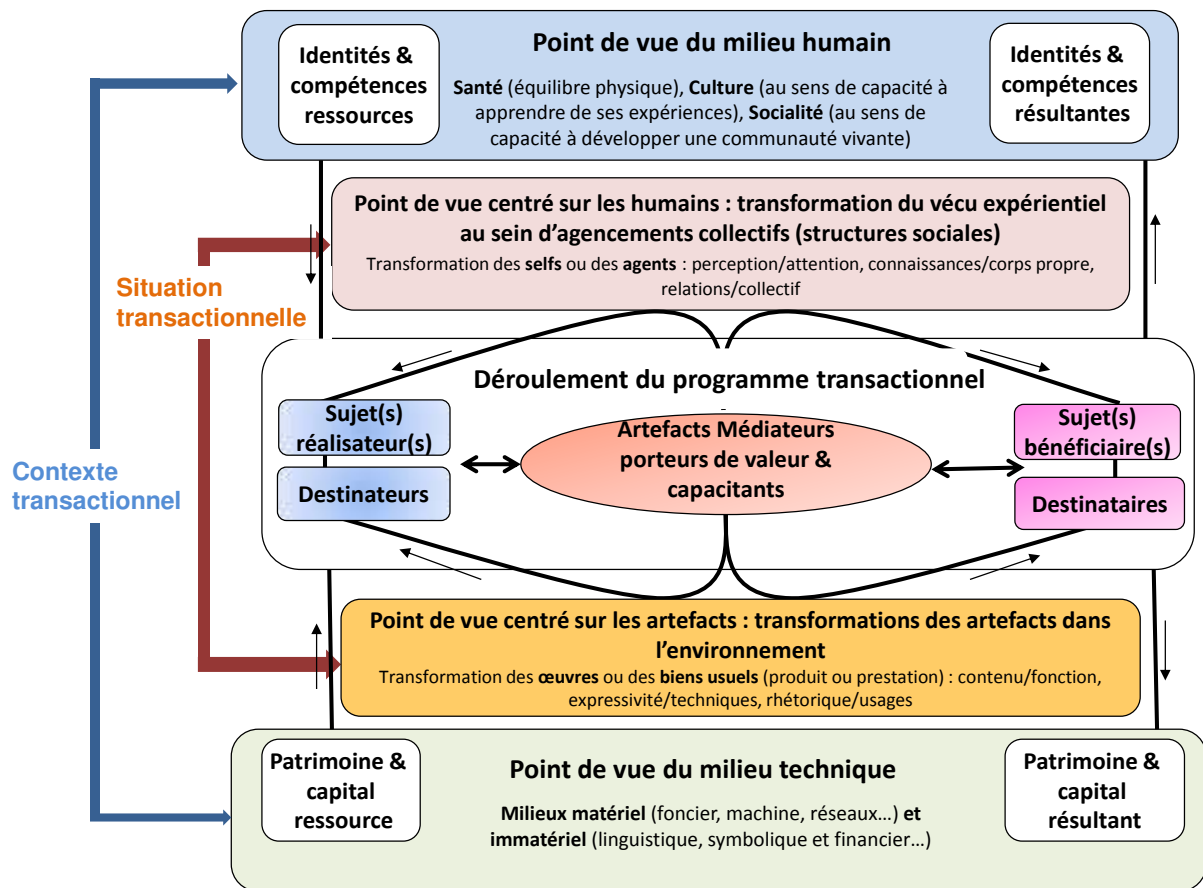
Identités & compétences ressources

Point de vue du milieu humain

Santé (équilibre physique), Culture (au sens de capacité à apprendre de ses expériences), Socialité (au sens de capacité à développer une communauté vivante)

Identités & compétences résultantes

Point de vue centré sur les humains : transformation du vécu expérientiel au sein d'agencements collectifs (structures sociales)

Transformation des selfs ou des agents : perception/attention, connaissances/corps propre, relations/collectif

Situation transactionnelle

Contexte transactionnel

Déroulement du programme transactionnel

Sujet(s) réalisateur(s)

Destinateurs

Artefacts Médiateurs porteurs de valeur & capacitants

Sujet(s) bénéficiaire(s)

Destinataires

Point de vue centré sur les artefacts : transformations des artefacts dans l'environnement

Transformation des œuvres ou des biens usuels (produit ou prestation) : contenu/fonction, expressivité/techniques, rhétorique/usages

Patrimoine & capital ressource

Point de vue du milieu technique

Milieux matériel (foncier, machine, réseaux…) et immatériel (linguistique, symbolique et financier…)

Patrimoine & capital résultant